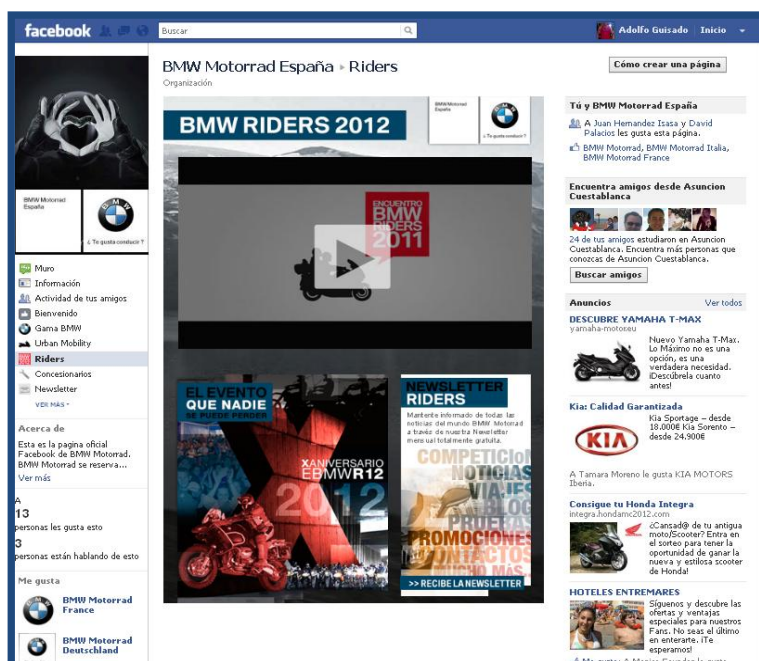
facebook

Buscar

Adolfo Guisado Inicio

BMW Motorrad España ▸ Riders
Organización

Cómo crear una página

BMW Motorrad España

¿Te gusta conducir?

Muro
Información
Actividad de tus amigos
Bienvenido
Gama BMW
Urban Mobility
Riders
Concesionarios
Newsletter
VER MÁS

Acerca de
Esta es la pagina oficial Facebook de BMW Motorrad. BMW Motorrad se reserva...
Ver más

A
13
personas les gusta esto

3
personas están hablando de esto

Me gusta
BMW Motorrad France
BMW Motorrad Deutschland

BMW RIDERS 2012

ENCUENTRO BMW RIDERS 2011

EL EVENTO QUE NADIE SE PUEDE PERDER

X ANIVERSARIO EBMWR12
2012

NEWSLETTER RIDERS
Mantente informado de todas las noticias del mundo BMW Motorrad a través de nuestra Newsletter mensual totalmente gratuita.

COMPETICIÓN NOTICIAS VIAJES BLOG PRUEBAS PROMOCIONES CONTACTOS MUCHO MÁS

>> RECIBE LA NEWSLETTER

Tú y BMW Motorrad España
A Juan Hernandez Isasa y David Palacios les gusta esta página.
BMW Motorrad, BMW Motorrad Italia, BMW Motorrad France

Encuentra amigos desde Asuncion Cuestablanca
24 de tus amigos estudiaron en Asuncion Cuestablanca. Encuentra más personas que conozcas de Asuncion Cuestablanca.
Buscar amigos

Anuncios Ver todos

DESCUBRE YAMAHA T-MAX
yamaha-motor.eu
Nuevo Yamaha T-Max. Lo Máximo no es una opción, es una verdadera necesidad. ¡Descúbrela cuanto antes!

Kia: Calidad Garantizada
Kia Sportage – desde 18.000€ Kia Sorento – desde 24.900€
A Tamara Moreno le gusta KIA MOTORS Iberia.

Consigue tu Honda Integra
integra.hondamc2012.com
¿Cansad@ de tu antigua moto/Scooter? Entra en el sorteo para tener la oportunidad de ganar la nueva y estilosa scooter de Honda!

HOTELES ENTREMARES
Síguenos y descubre las ofertas y ventajas especiales para nuestros Fans. No seas el último en enterarte. ¡Te esperamos!